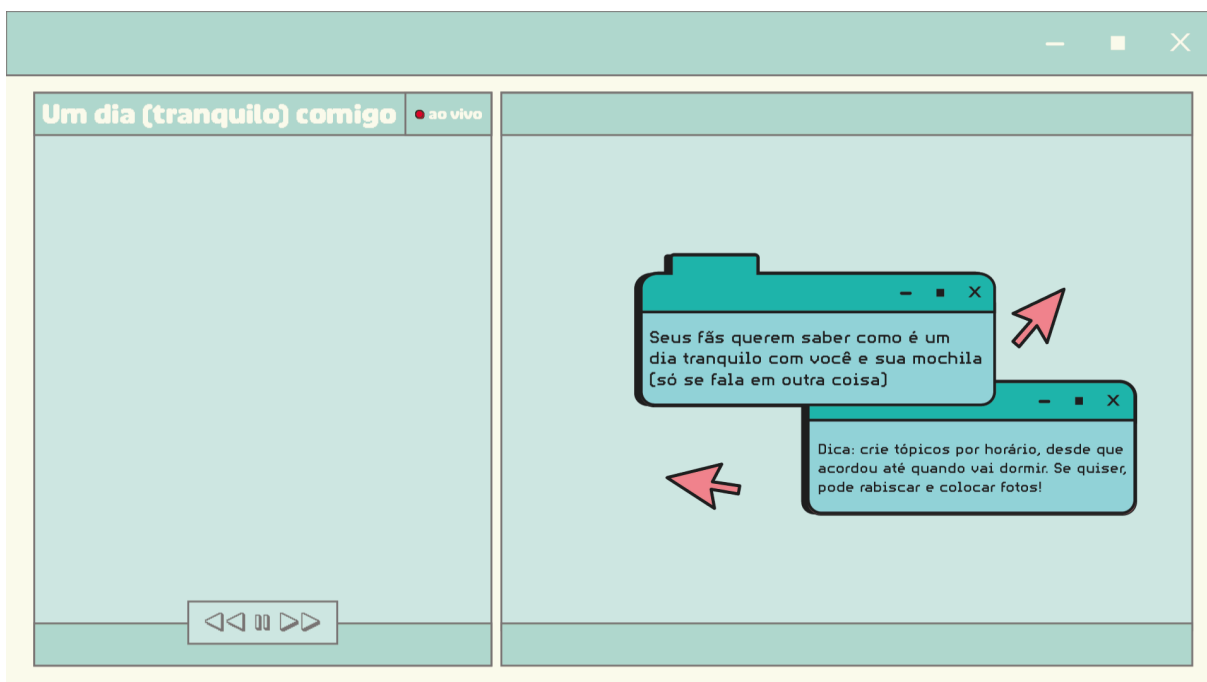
Um dia (tranquilo) comigo

ao vivo

Seus fãs querem saber como é um dia tranquilo com você e sua mochila (só se fala em outra coisa)

Dica: crie tópicos por horário, desde que acordou até quando vai dormir. Se quiser, pode rabiscar e colocar fotos!